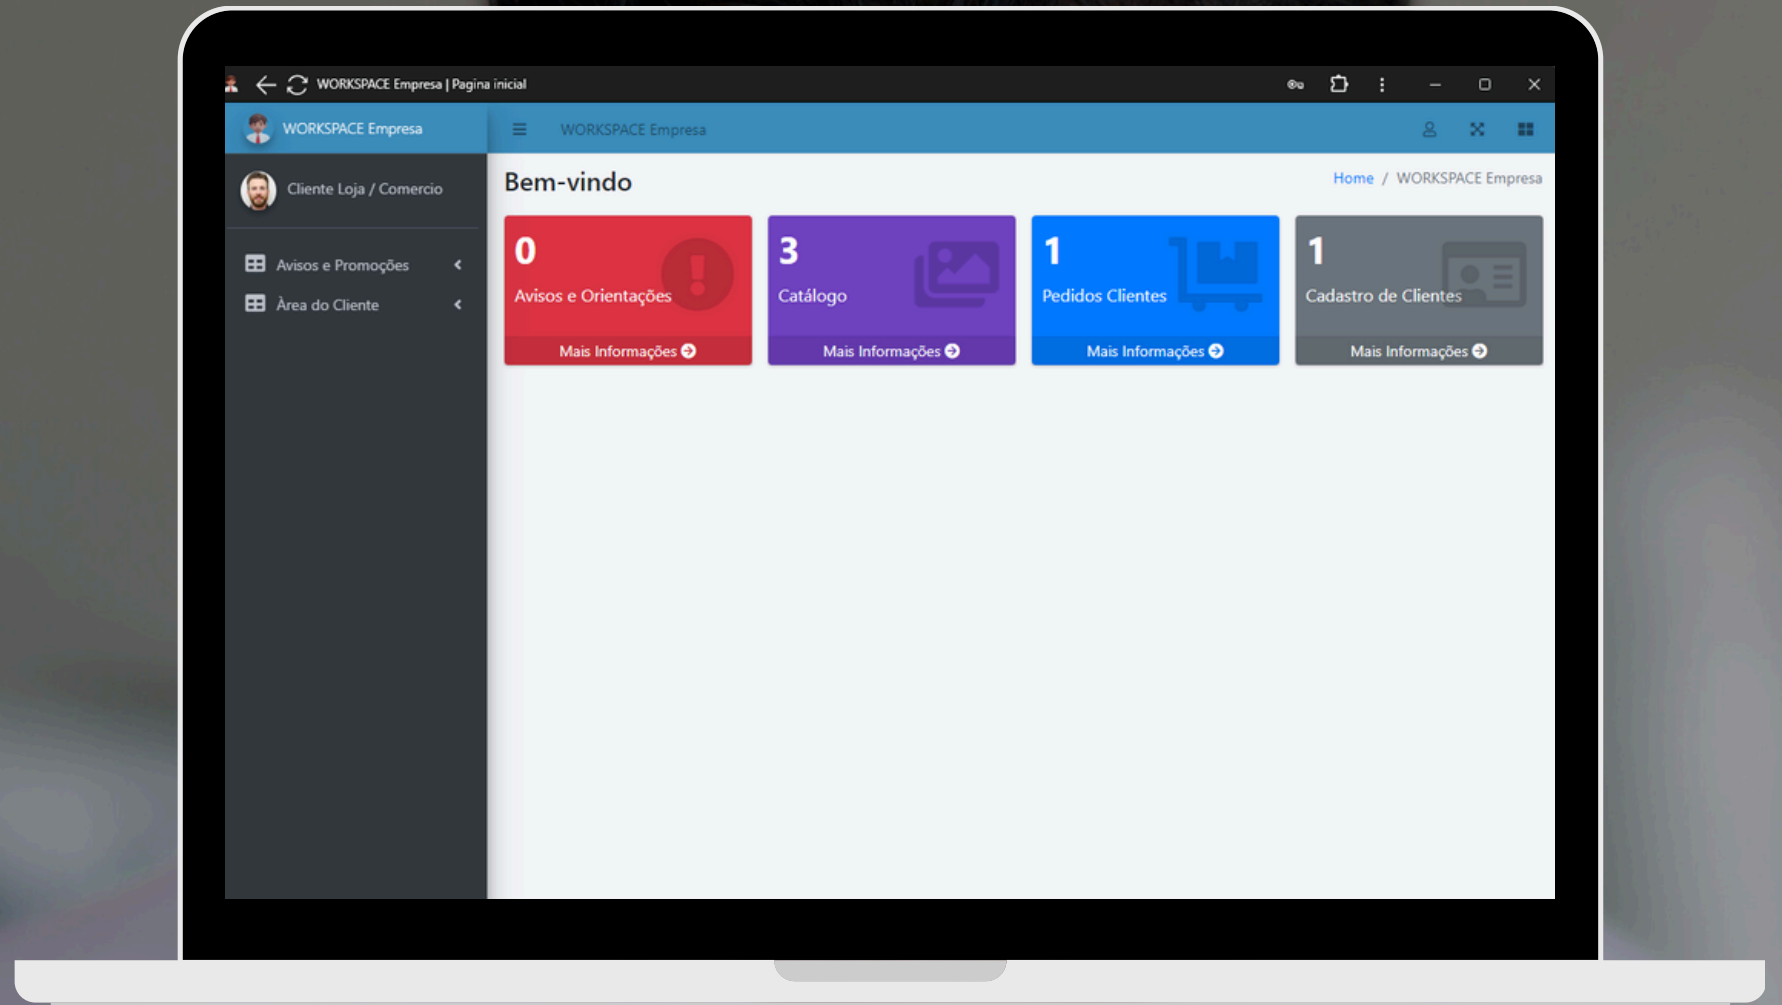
WORKSPACE Empresa | Pagina inicial

WORKSPACE Empresa

WORKSPACE Empresa

Cliente Loja / Comercio

Avisos e Promoções

Área do Cliente

Bem-vindo

Home / WORKSPACE Empresa

0
Avisos e Orientações
Mais Informações

3
Catálogo
Mais Informações

1
Pedidos Clientes
Mais Informações

1
Cadastro de Clientes
Mais Informações